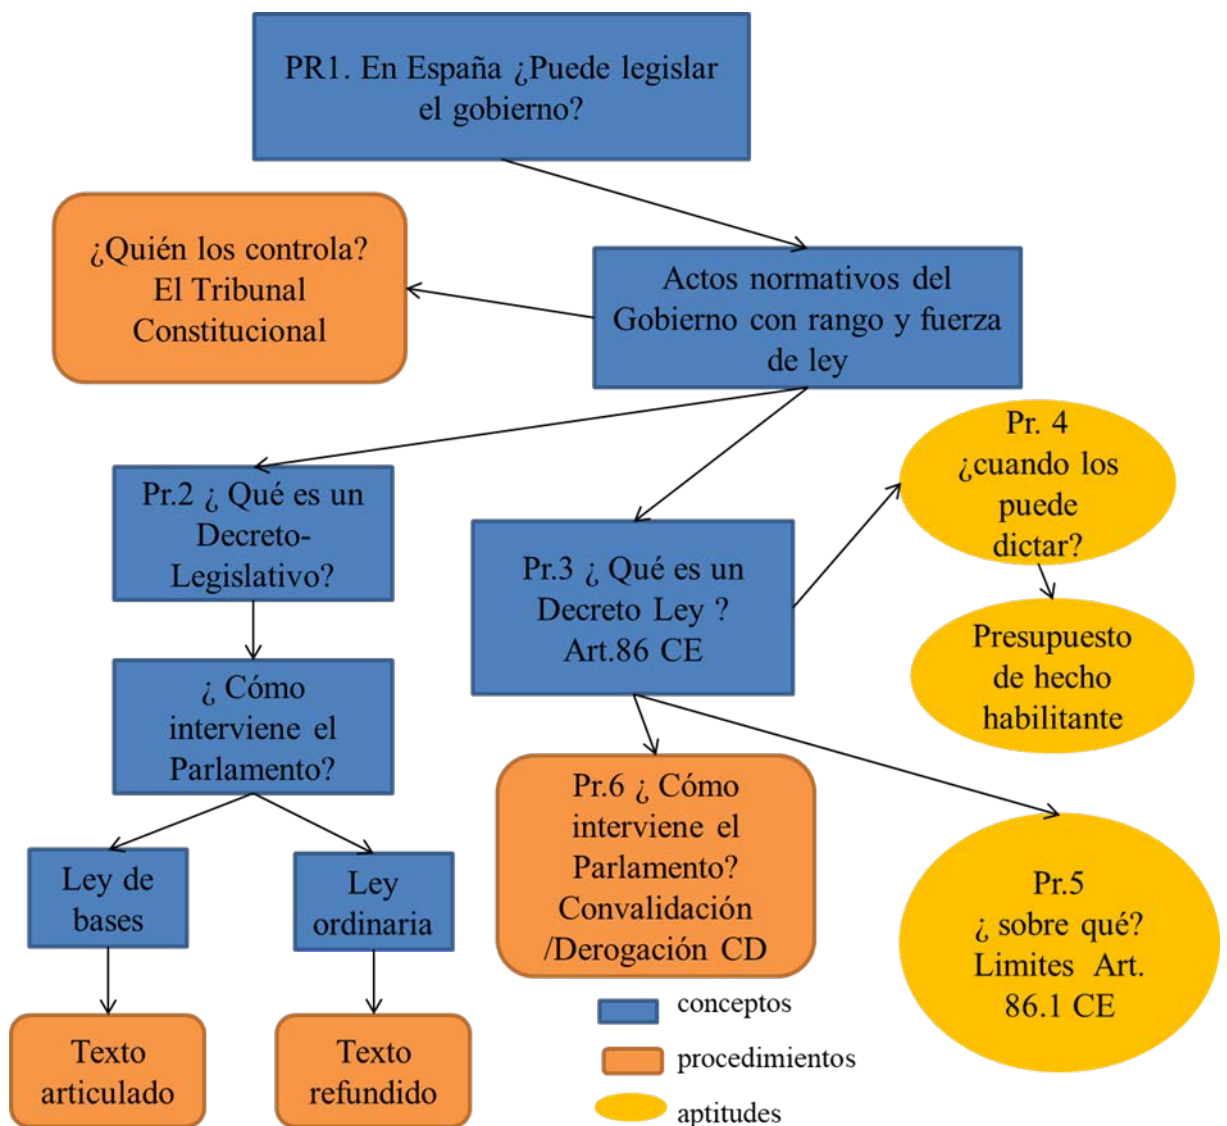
PR1. En España ¿Puede legislar el gobierno?

¿Quién los controla? El Tribunal Constitucional

Actos normativos del Gobierno con rango y fuerza de ley

Pr. 4 ¿cuando los puede dictar?

Pr.2 ¿ Qué es un Decreto-Legislativo?

Pr.3 ¿ Qué es un Decreto Ley ? Art.86 CE

Presupuesto de hecho habilitante

¿ Cómo interviene el Parlamento?

Pr.6 ¿ Cómo interviene el Parlamento? Convalidación /Derogación CD

Ley de bases

Ley ordinaria

Pr.5 ¿ sobre qué? Limites Art. 86.1 CE

Texto articulado

Texto refundido

conceptos

procedimientos

aptitudes